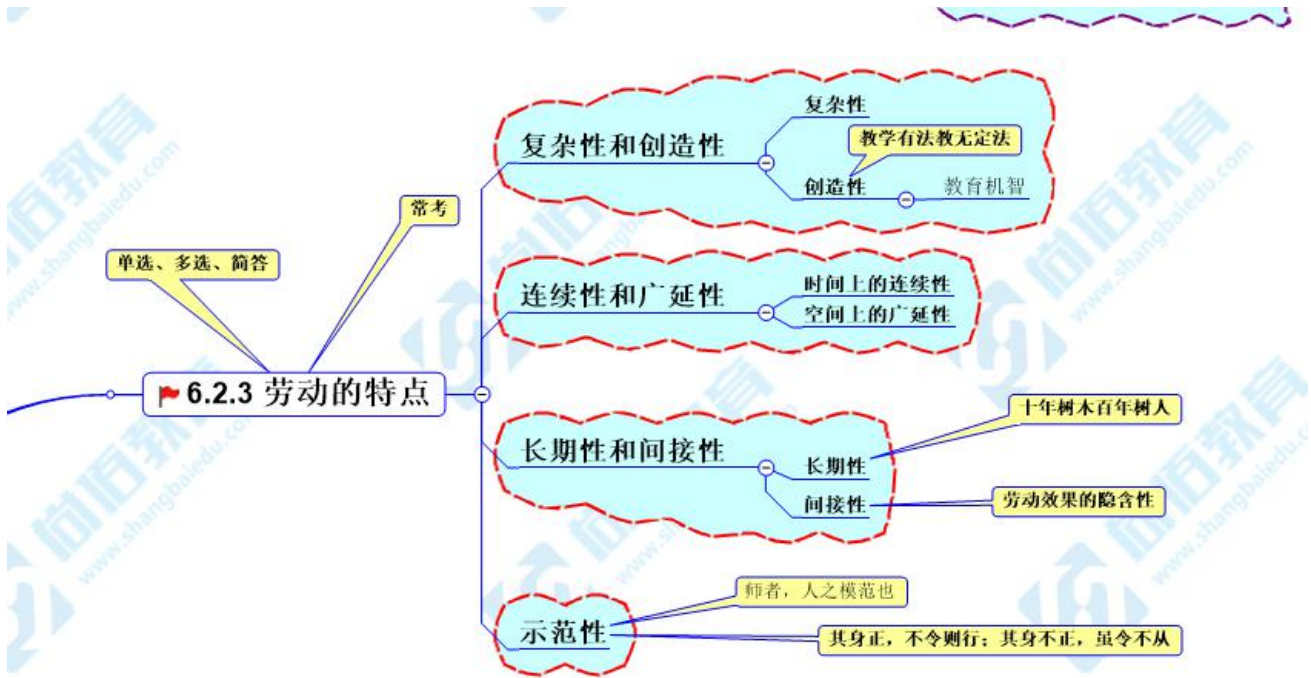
单选、多选、简答

常考

6.2.3 劳动的特点

复杂性和创造性
复杂性
教学有法教无定法
创造性
教育机智

连续性和广延性
时间上的连续性
空间上的广延性

长期性和间接性
十年树木百年树人
长期性
间接性
劳动效果的隐含性

示范性
师者，人之模范也
其身正，不令则行；其身不正，虽令不从

shangbaiedu.com